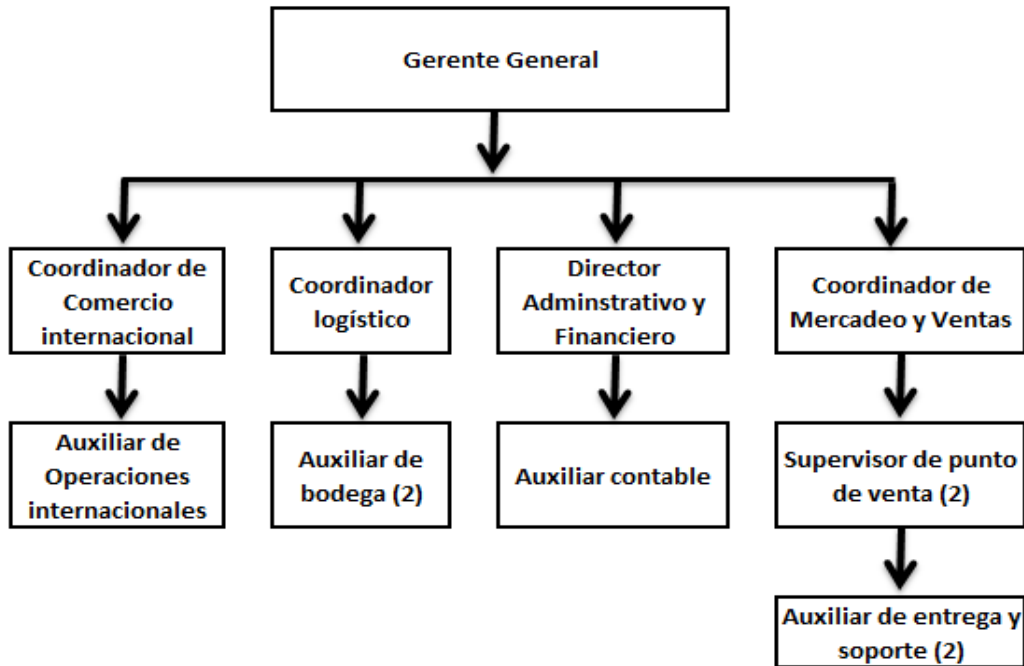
Gerente General

Coordinador de Comercio internacional

Coordinador logístico

Director Adminstrativo y Financiero

Coordinador de Mercadeo y Ventas

Auxiliar de Operaciones internacionales

Auxiliar de bodega (2)

Auxiliar contable

Supervisor de punto de venta (2)

Auxiliar de entrega y soporte (2)